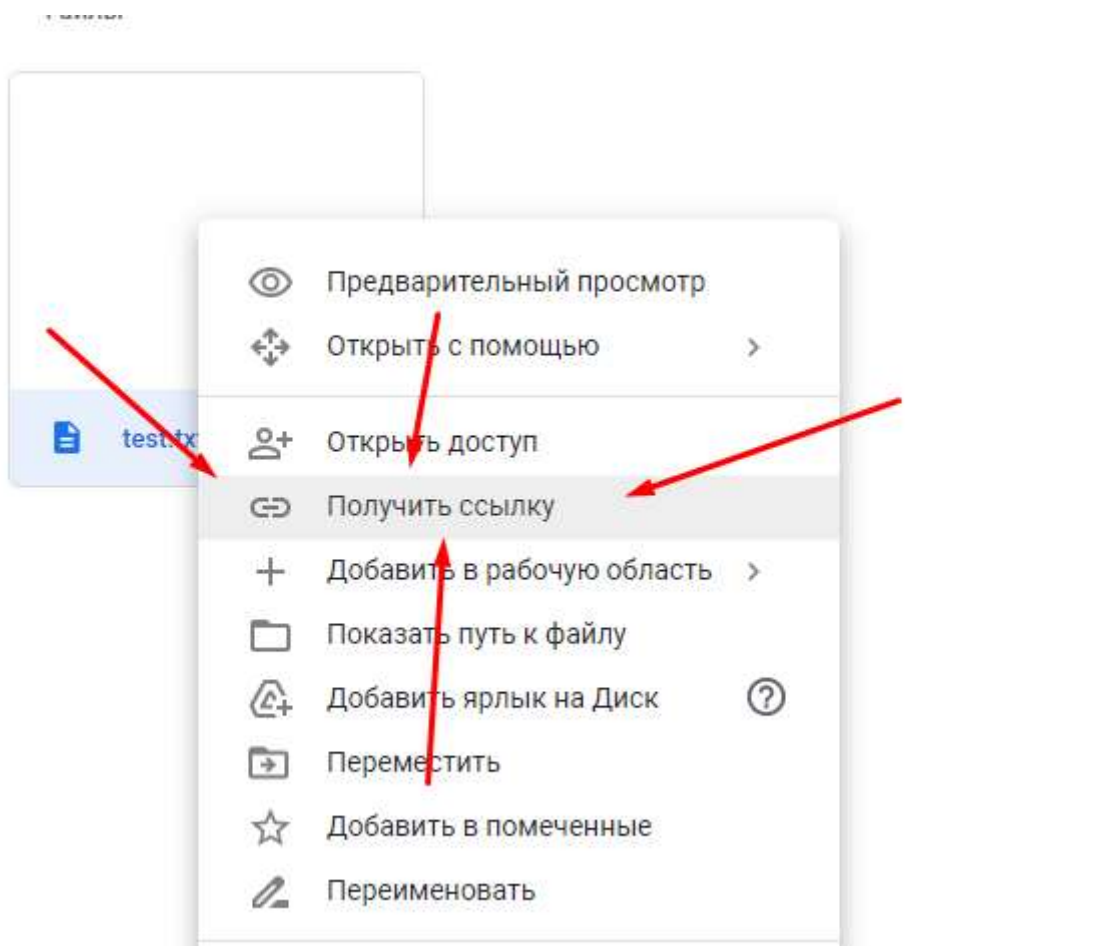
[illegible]

test.tx

Предварительный просмотр
Открыть с помощью

Открыть доступ
Получить ссылку
Добавить в рабочую область
Показать путь к файлу
Добавить ярлык на Диск
Переместить
Добавить в помеченные
Переименовать